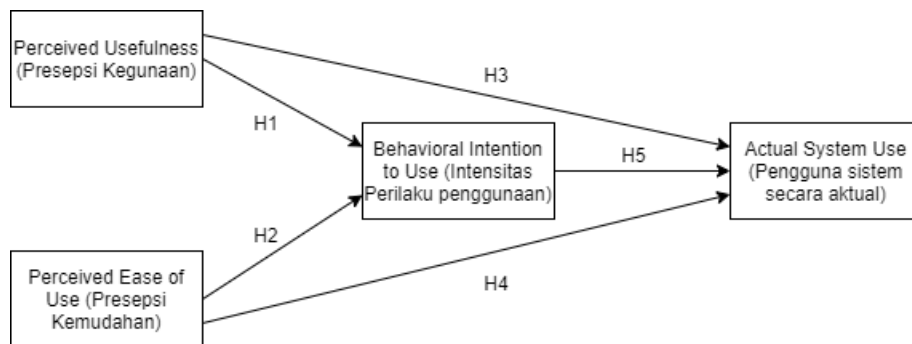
Perceived Usefulness (Presepsi Kegunaan)

H3

H1

Behavioral Intention to Use (Intensitas Perilaku penggunaan)

H5

Actual System Use (Pengguna sistem secara aktual)

H2

Perceived Ease of Use (Presepsi Kemudahan)

H4